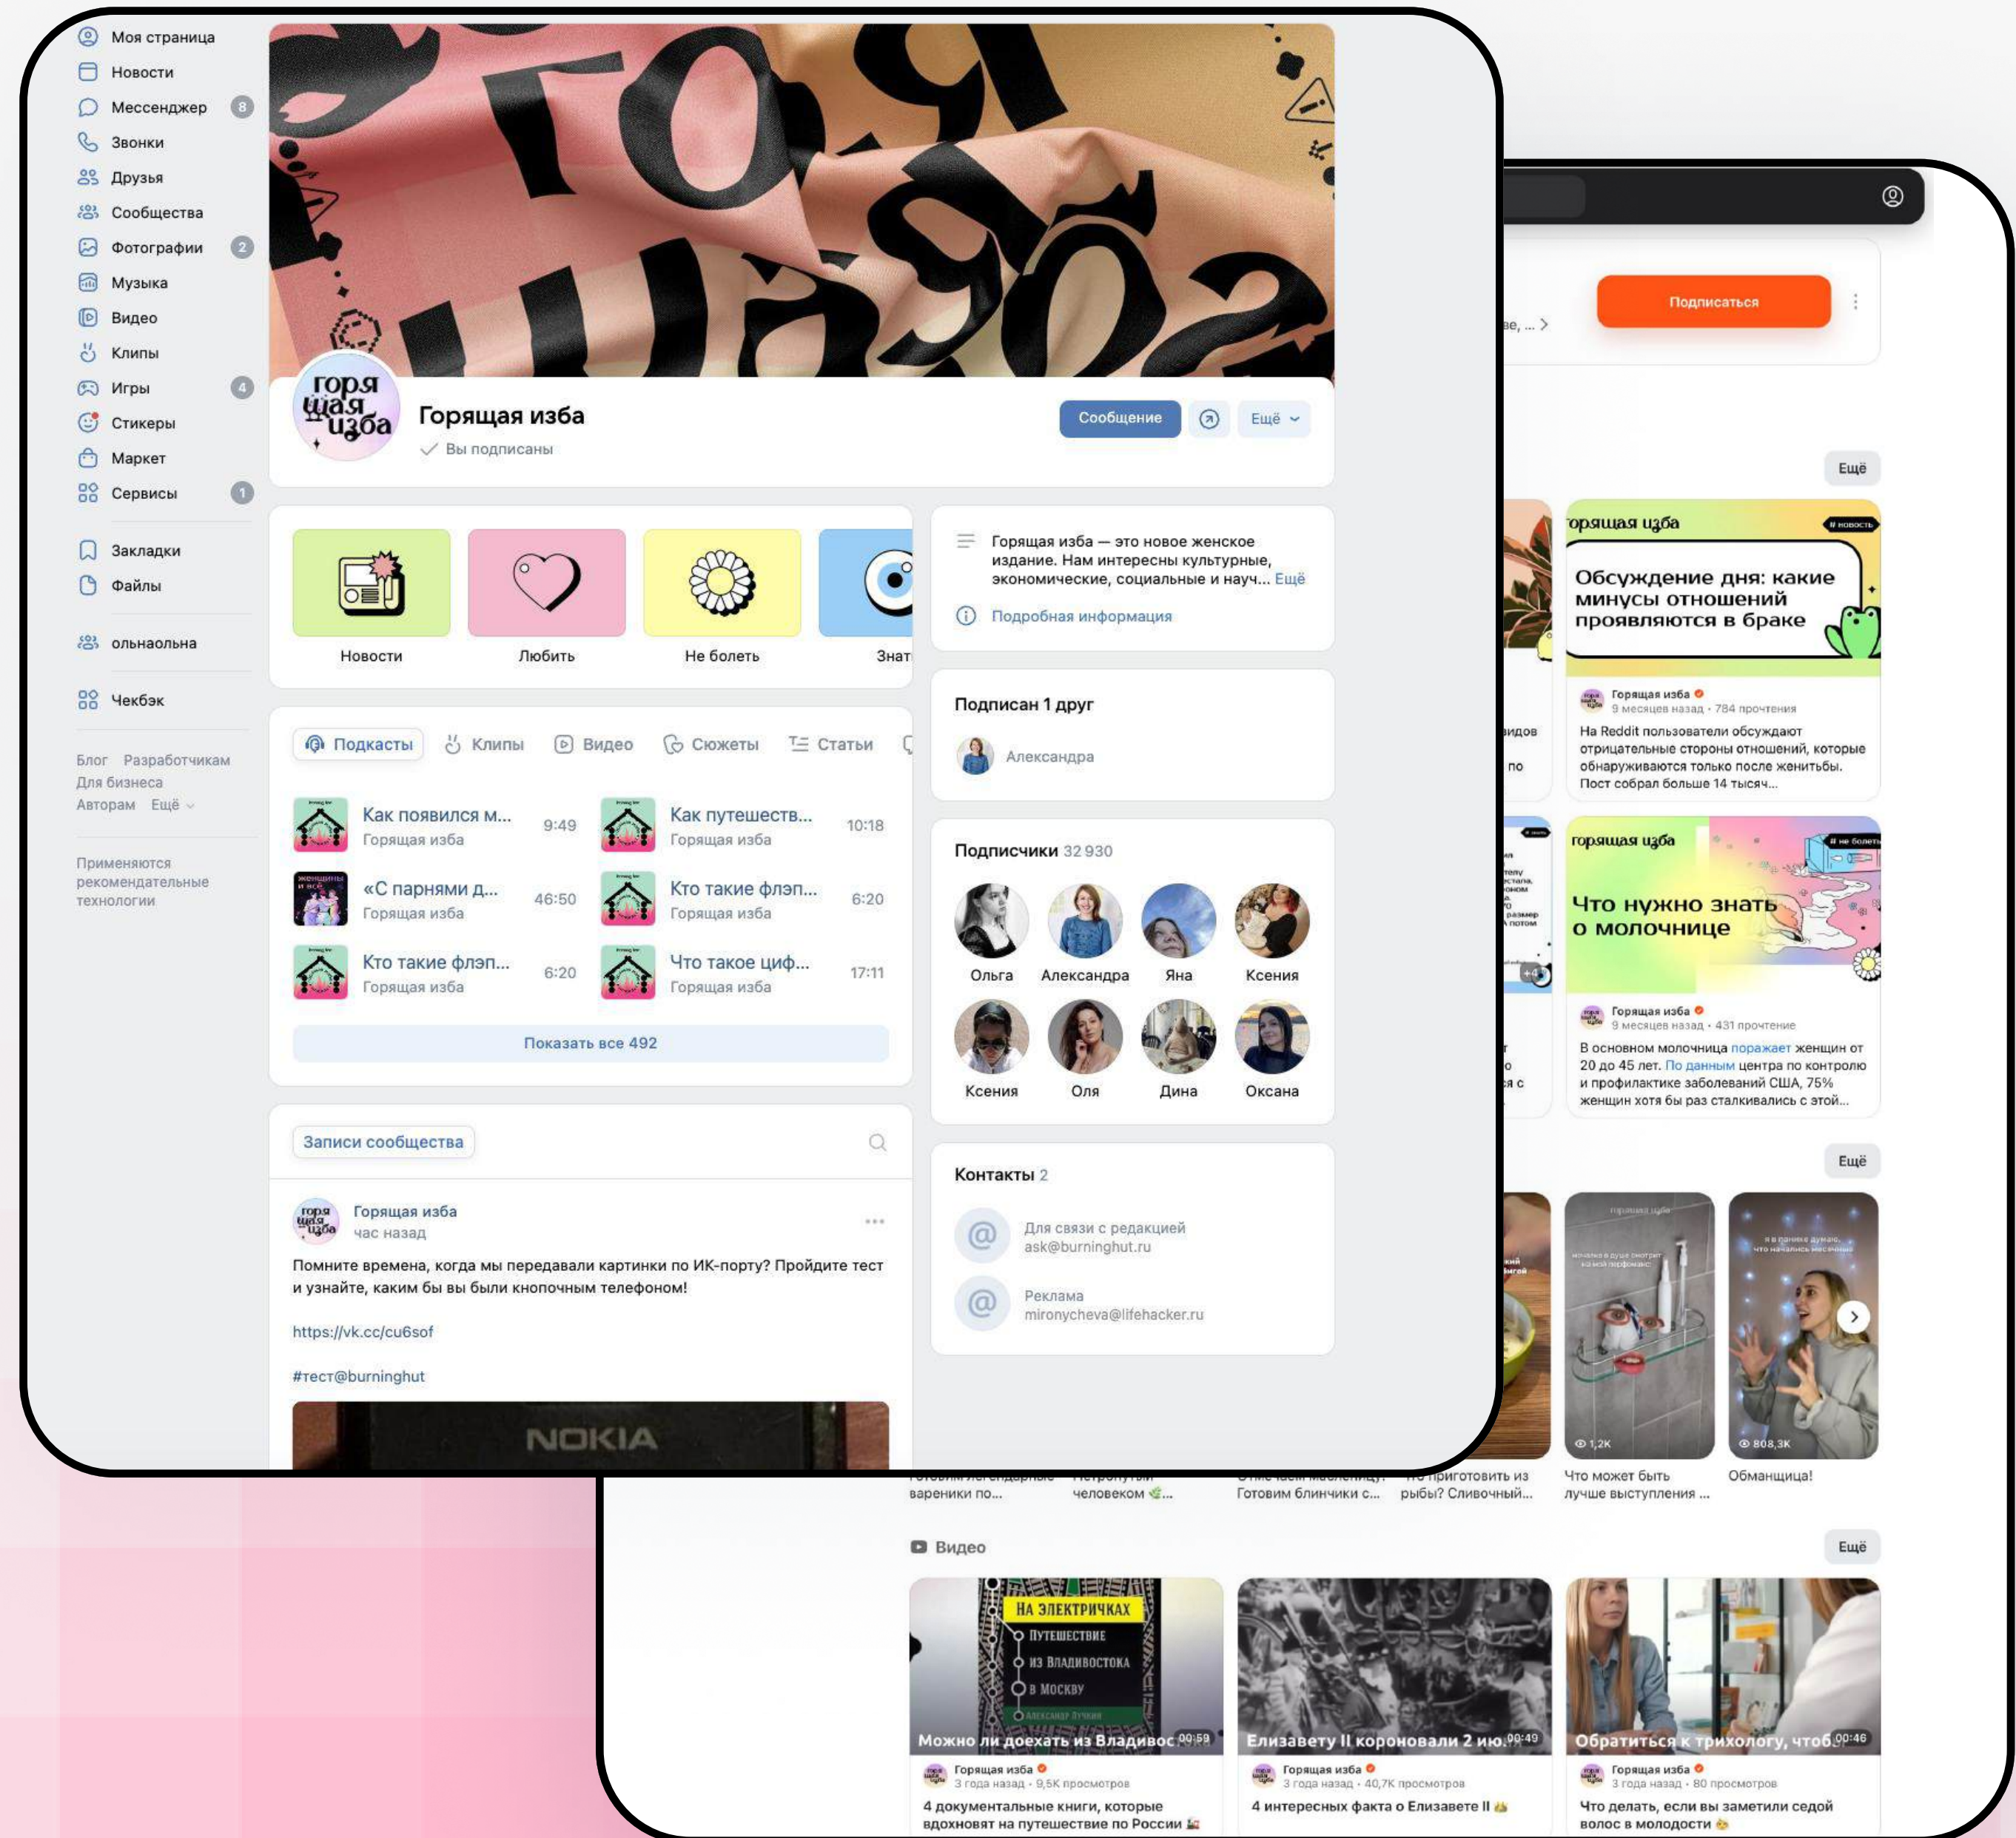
Моя страница
Новости
Мессенджер 8
Звонки
Друзья
Сообщества
Фотографии 2
Музыка
Видео
Клипы
Игры 4
Стикеры
Маркет
Сервисы 1
Закладки
Файлы
ольнаольна
Чекбэк

Блог Разработчикам Для бизнеса Авторам Ещё

Применяются рекомендательные технологии

горящая изба

Горящая изба
Вы подписаны
Сообщение Ещё

Новости Любить Не болеть Знат

Горящая изба — это новое женское издание. Нам интересны культурные, экономические, социальные и науч... Ещё
Подробная информация

Подписан 1 друг
Александра

Подкасты Клипы Видео Сюжеты Статьи

Как появился м... Горящая изба 9:49
Как путешеств... Горящая изба 10:18
«С парнями д... Горящая изба 46:50
Кто такие флэп... Горящая изба 6:20
Кто такие флэп... Горящая изба 6:20
Что такое циф... Горящая изба 17:11
Показать все 492

Подписчики 32 930
Ольга Александра Яна Ксения
Ксения Оля Дина Оксана

Контакты 2
Для связи с редакцией ask@burninghut.ru
Реклама mironycheva@lifehacker.ru

Записи сообщества
Горящая изба
час назад
Помните времена, когда мы передавали картинки по ИК-порту? Пройдите тест и узнайте, каким бы вы были кнопочным телефоном!

https://vk.cc/cu6sof

#тест@burninghut

NOKIA

Подписаться
Ещё
горящая изба
Обсуждение дня: какие минусы отношений проявляются в браке
Горящая изба
9 месяцев назад · 784 прочтения
На Reddit пользователи обсуждают отрицательные стороны отношений, которые обнаруживаются только после женитьбы. Пост собрал больше 14 тысяч...

горящая изба
Что нужно знать о молочнице
Горящая изба
9 месяцев назад · 431 прочтение
В основном молочница поражает женщин от 20 до 45 лет. По данным центра по контролю и профилактике заболеваний США, 75% женщин хотя бы раз сталкивались с этой...

Ещё
1,2K 808,3K
вареники по... человеком... Готовим блинчики с... рыбы? Сливочный... Что может быть лучше выступления ... Обманщица!

Видео Ещё
НА ЭЛЕКТРИЧКАХ ПУТЕШЕСТВИЕ ИЗ ВЛАДИВОСТОКА В МОСКВУ
Можно ли доехать из Владивос 00:59
Горящая изба
3 года назад · 9,5К просмотров
4 документальные книги, которые вдохновят на путешествие по России

Елизавету II короновали 2 ию 00:49
Горящая изба
3 года назад · 40,7К просмотров
4 интересных факта о Елизавете II

Обратиться к трихологу, чтоб 00:46
Горящая изба
3 года назад · 80 просмотров
Что делать, если вы заметили седой волос в молодости